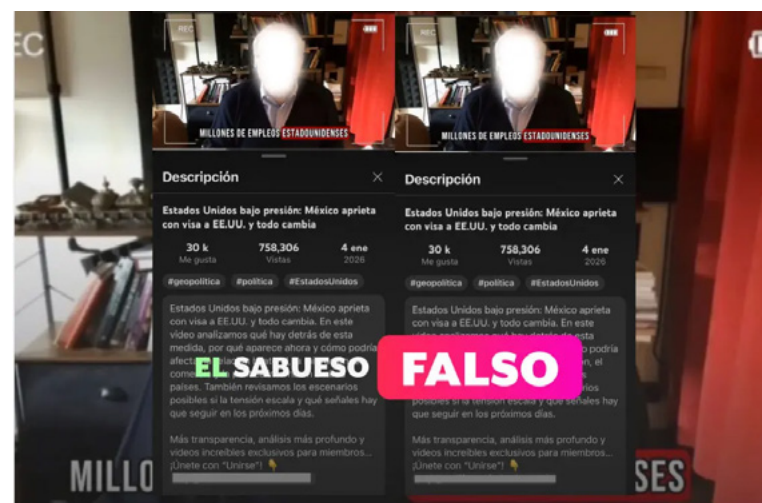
REC

REC

MILLONES DE EMPLEOS ESTADOUNIDENSES

Descripción

Estados Unidos bajo presión: México aprieta con visa a EE.UU. y todo cambia

| 30 k | 758,306 | 4 ene |
|---|---|---|
| Me gusta | Vistas | 2026 |

#geopolítica #política #EstadosUnidos

Estados Unidos bajo presión: México aprieta con visa a EE.UU. y todo cambia. En este video analizamos qué hay detrás de esta medida, por qué aparece ahora y cómo podría afecta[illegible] come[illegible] países. También revisamos los escenarios posibles si la tensión escala y qué señales hay que seguir en los próximos días.

Más transparencia, análisis más profundo y videos increíbles exclusivos para miembros... ¡Únete con "Unirse"! 👇

REC

MILLONES DE EMPLEOS ESTADOUNIDENSES

Descripción

Estados Unidos bajo presión: México aprieta con visa a EE.UU. y todo cambia

| 30 k | 758,306 | 4 ene |
|---|---|---|
| Me gusta | Vistas | 2026 |

#geopolítica #política #EstadosUnidos

Estados Unidos bajo presión: México aprieta con visa a EE.UU. y todo cambia. En este video analizamos qué hay detrás de esta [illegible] podría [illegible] n, el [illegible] países. También revisamos los escenarios posibles si la tensión escala y qué señales hay que seguir en los próximos días.

Más transparencia, análisis más profundo y videos increíbles exclusivos para miembros... ¡Únete con "Unirse"! 👇

EL SABUESO

FALSO

MILLO

SES